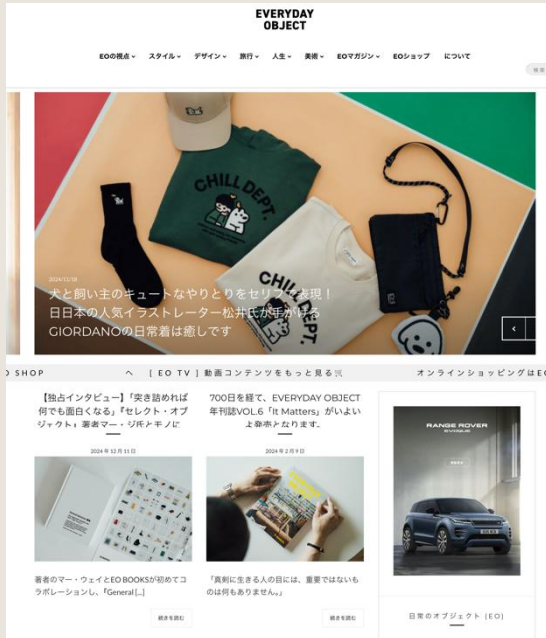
EVERYDAY OBJECT

EOの視点 スタイル デザイン 旅行 人生 美術 EOマガジン EOショップ について

検索

CHILL DEPT.

CHILL DEPT.

2024/11/18

犬と飼い主のキュートなやりとりをセリフで表現！日日本の人気イラストレーター松井氏が手がけるGIORDANOの日常着は癒しです

O SHOP へ [ EO TV ] 動画コンテンツをもっと見る オンラインショッピングはEO

【独占インタビュー】「突き詰めれば何でも面白くなる」『セレクト・オブジェクト』著者マー・ジ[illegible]

2024年12月11日

著者のマー・ウェイとEO BOOKSが初めてコラボレーションし、『General [...]

続きを読む

700日を経て、EVERYDAY OBJECT年刊誌VOL.6「It Matters」がいよいよ発売となります。

2024年2月9日

「真剣に生きる人の目には、重要ではないものは何もありません。」

続きを読む

RANGE ROVER EVOQUE

日常のオブジェクト (EO)